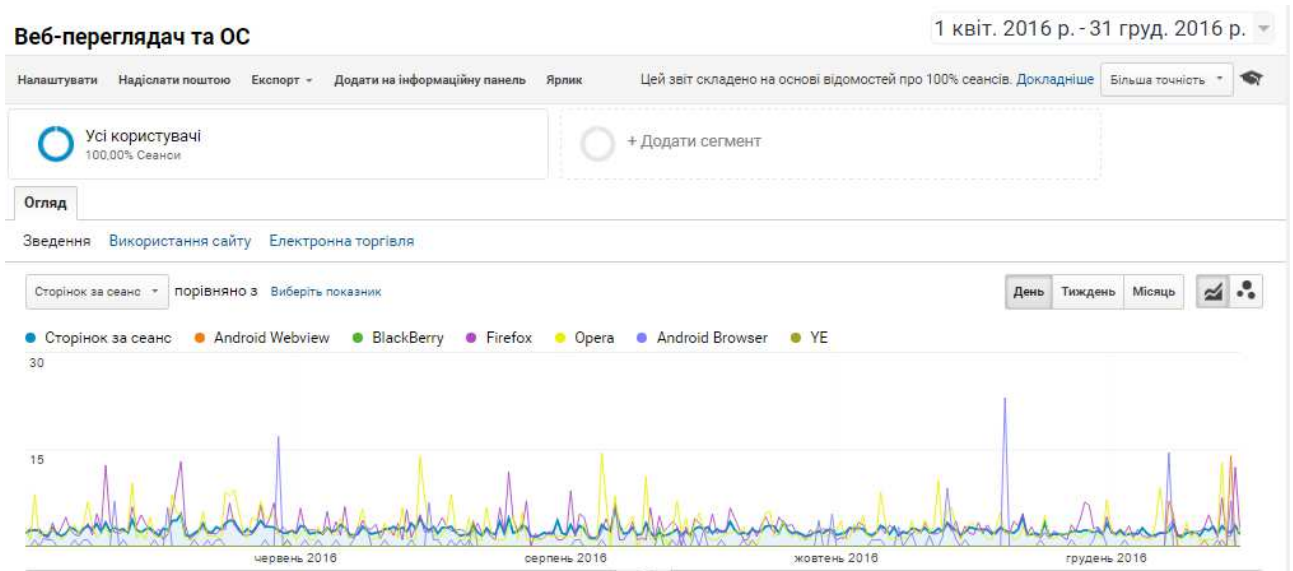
Веб-переглядач та ОС

1 квіт. 2016 р. - 31 груд. 2016 р.

Налаштувати Надіслати поштою Експорт Додати на інформаційну панель Ярлик

Цей звіт складено на основі відомостей про 100% сеансів. Докладніше Більша точність

Усі користувачі
100,00% Сеанси

+ Додати сегмент

Огляд

Зведення Використання сайту Електронна торгівля

Сторінок за сеанс порівняно з Виберіть показник

День Тиждень Місяць

Сторінок за сеанс Android Webview BlackBerry Firefox Opera Android Browser YE

30

15

червень 2016 серпень 2016 жовтень 2016 грудень 2016